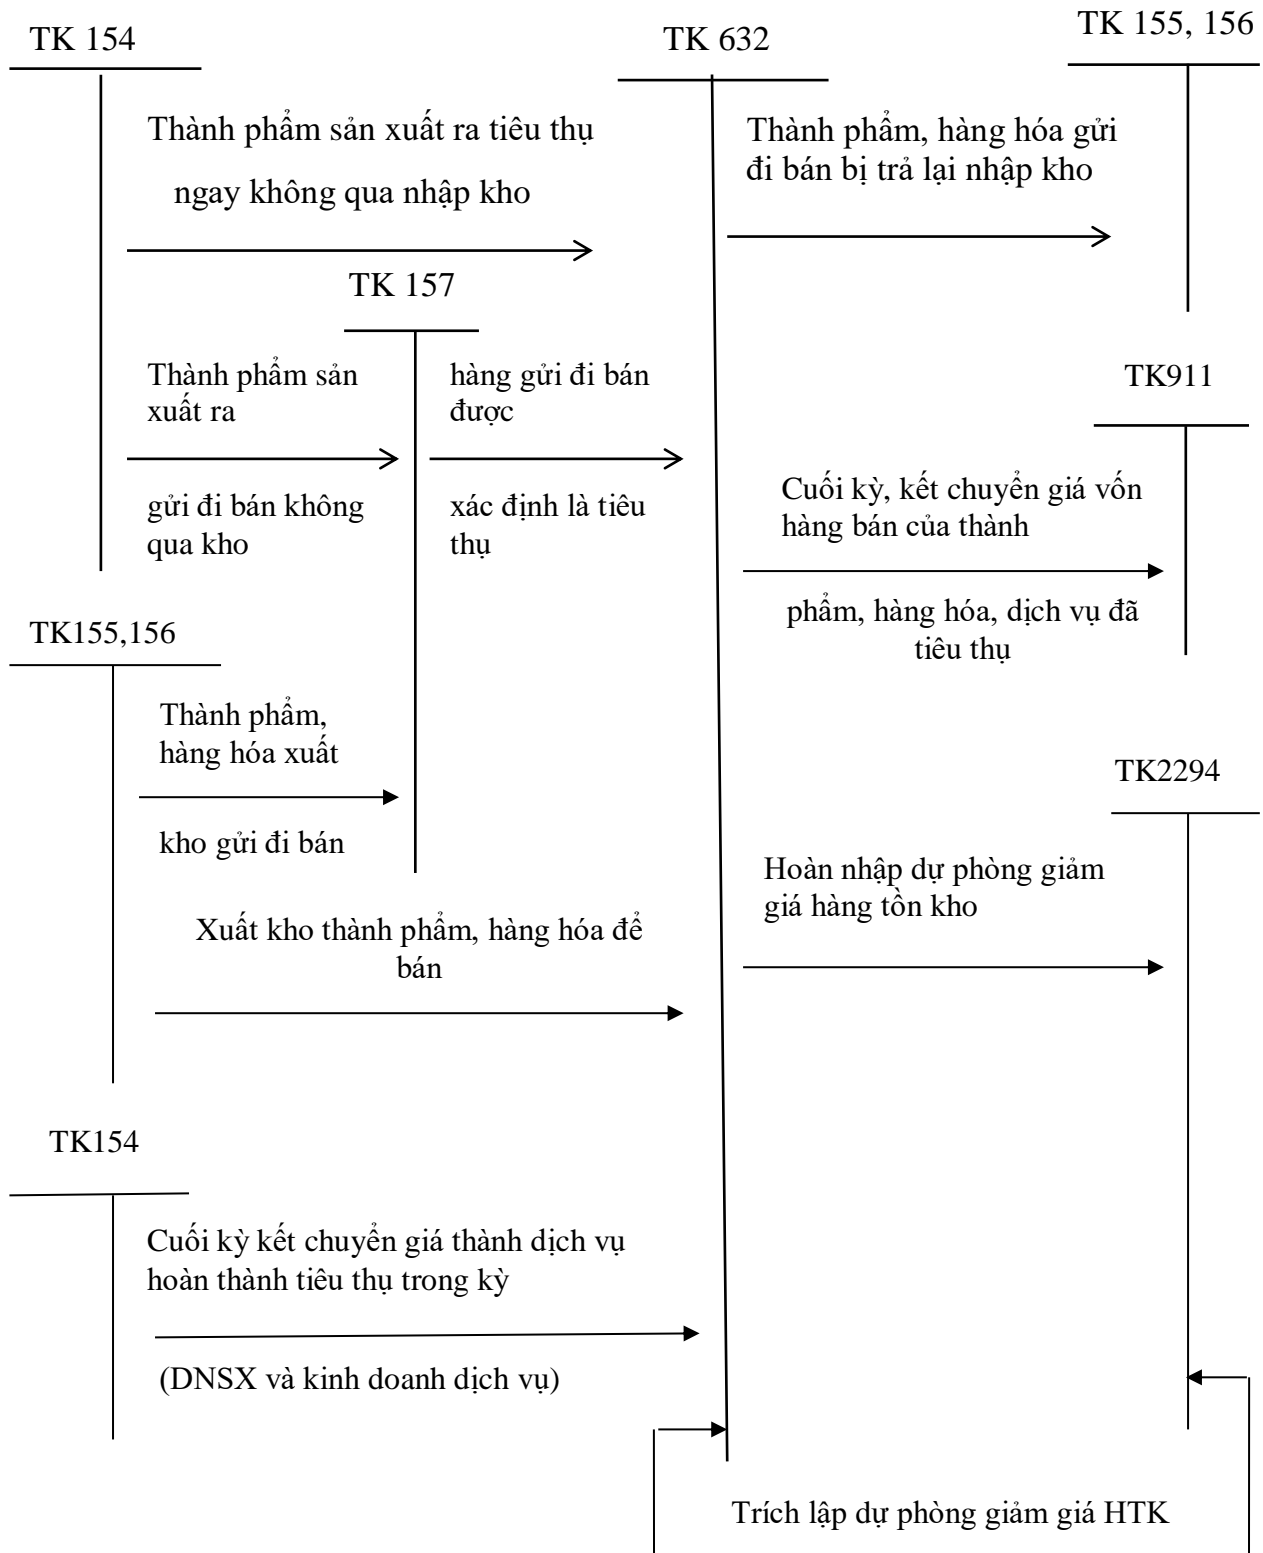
TK 154

TK 632

TK 155, 156

Thành phẩm sản xuất ra tiêu thụ ngay không qua nhập kho

Thành phẩm, hàng hóa gửi đi bán bị trả lại nhập kho

TK 157

Thành phẩm sản xuất ra

gửi đi bán không qua kho

hàng gửi đi bán được

xác định là tiêu thụ

TK911

Cuối kỳ, kết chuyển giá vốn hàng bán của thành

phẩm, hàng hóa, dịch vụ đã tiêu thụ

TK155,156

Thành phẩm, hàng hóa xuất

kho gửi đi bán

TK2294

Hoàn nhập dự phòng giảm giá hàng tồn kho

Xuất kho thành phẩm, hàng hóa để bán

TK154

Cuối kỳ kết chuyển giá thành dịch vụ hoàn thành tiêu thụ trong kỳ

(DNSX và kinh doanh dịch vụ)

Trích lập dự phòng giảm giá HTK